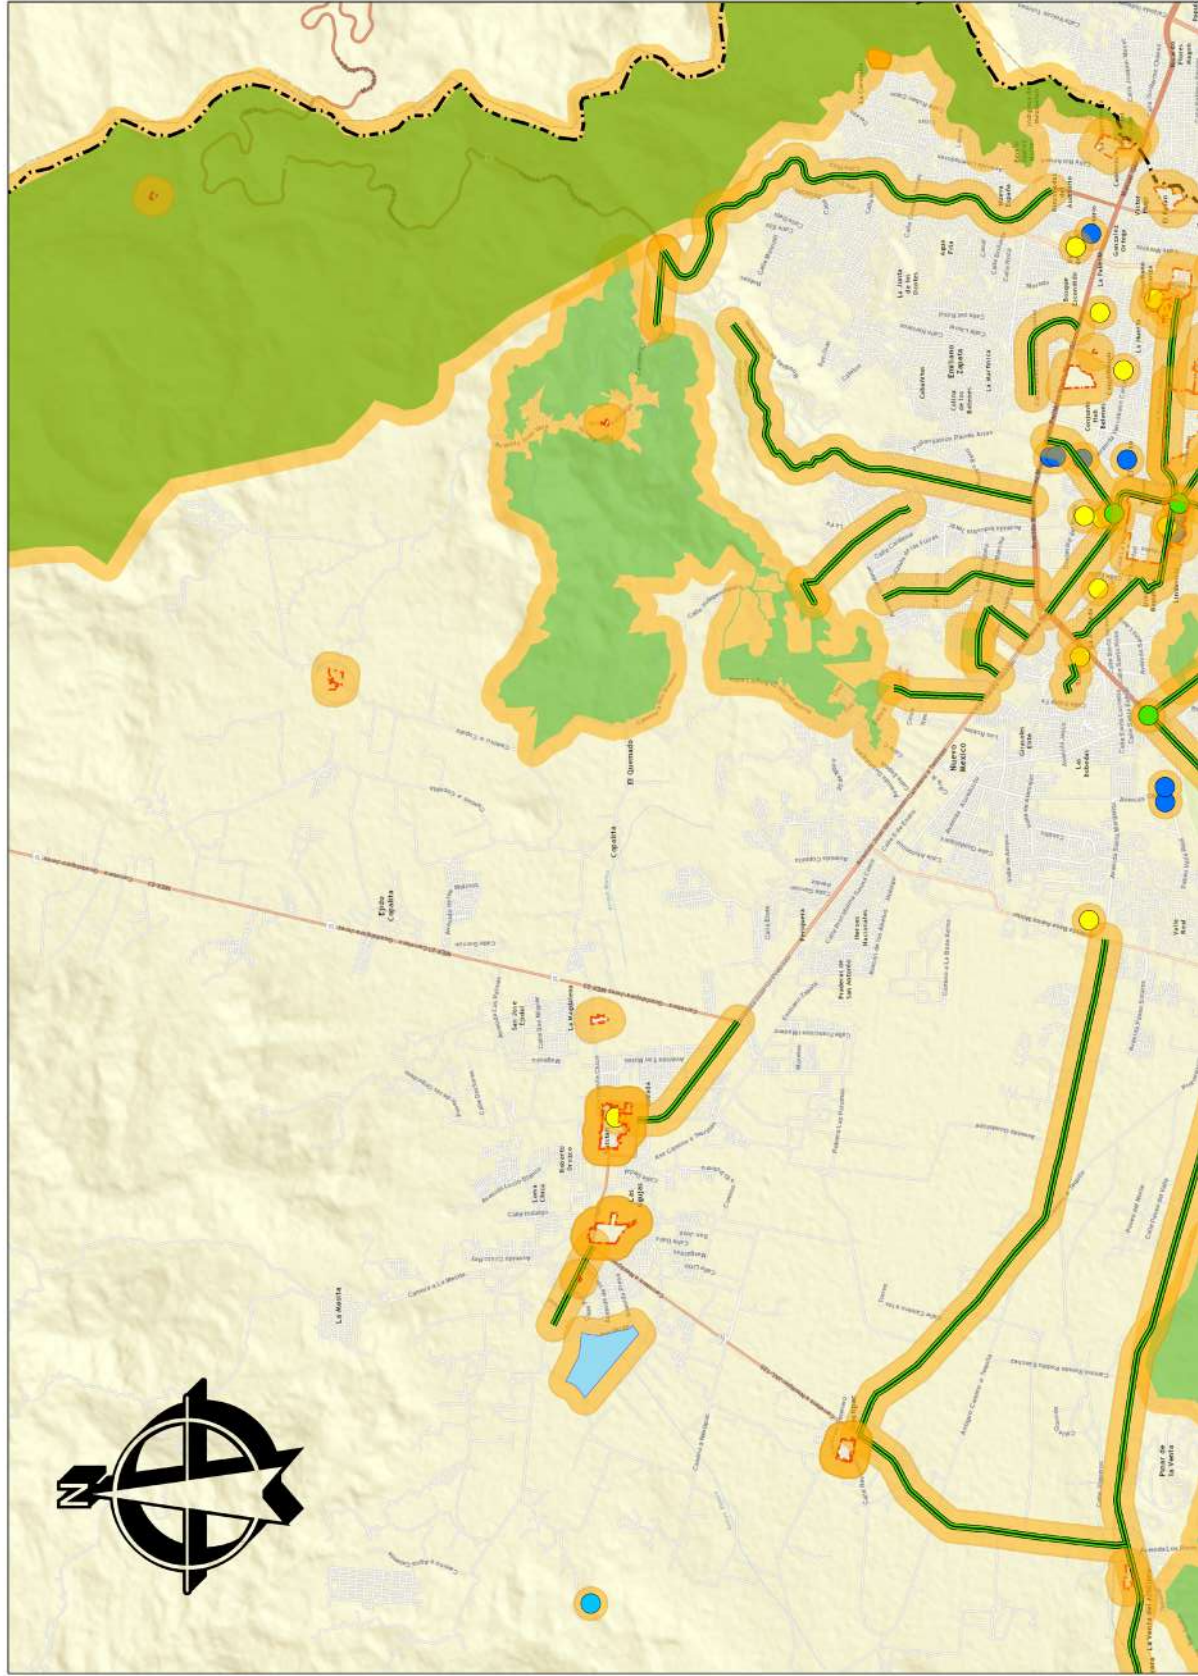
El Quemado

Capalita

Ejido Capalita

La Magdalena

San José Ejidal

Loma Chica

Bajaíto

La Mesita

Nuevo México

Los Robles

Grande Este

Emiliano Zapata

La Huerta

Cabañitas

Pinar de la Venta

Valle Real

N